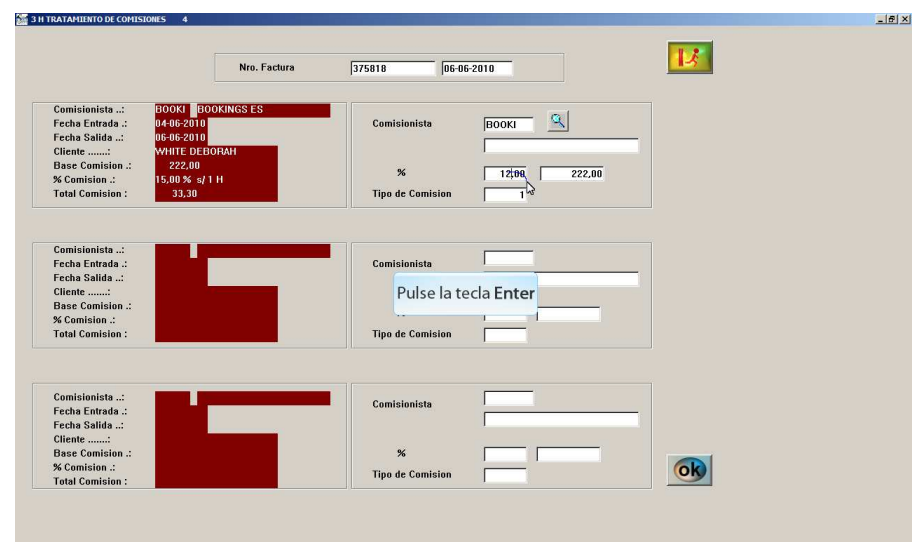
3 H TRATAMIENTO DE COMISIONES 4

Nro. Factura 375818 06-06-2010

Comisionista ..: BOOKI BOOKINGS ES
Fecha Entrada .: 04-06-2010
Fecha Salida ..: 06-06-2010
Cliente .......: WHITE DEBORAH
Base Comision .: 222,00
% Comision .: 15,00 % s/ 1 H
Total Comision : 33,30

Comisionista BOOKI
% 12,00 222,00
Tipo de Comision 1

Comisionista ..:
Fecha Entrada .:
Fecha Salida ..:
Cliente .......:
Base Comision .:
% Comision .:
Total Comision :

Comisionista
Pulse la tecla Enter
Tipo de Comision

Comisionista ..:
Fecha Entrada .:
Fecha Salida ..:
Cliente .......:
Base Comision .:
% Comision .:
Total Comision :

Comisionista
%
Tipo de Comision

ok